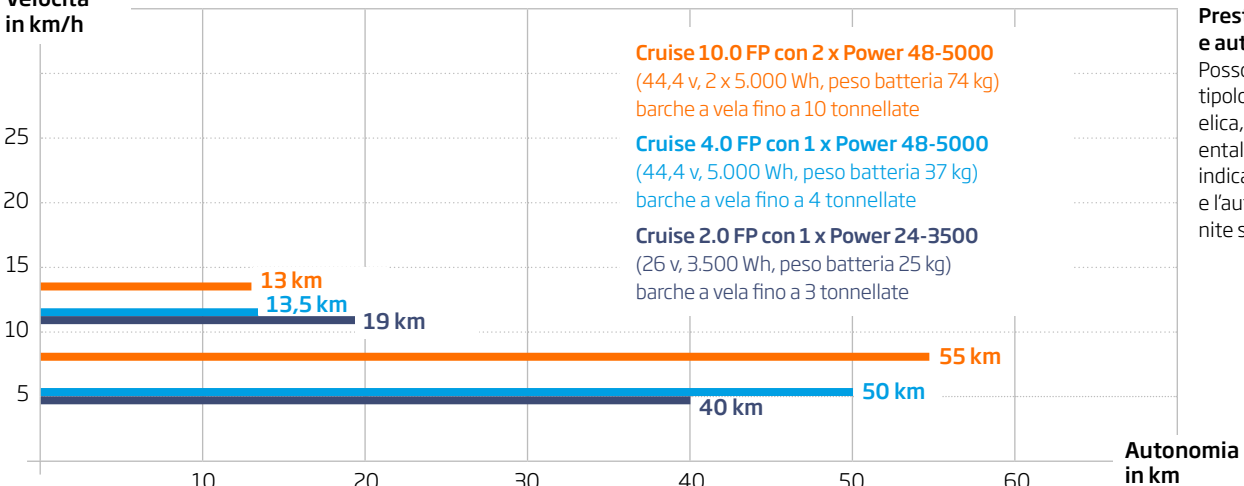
Velocità
in km/h

Cruise 10.0 FP con 2 x Power 48-5000
(44,4 v, 2 x 5.000 Wh, peso batteria 74 kg)
barche a vela fino a 10 tonnellate

Cruise 4.0 FP con 1 x Power 48-5000
(44,4 v, 5.000 Wh, peso batteria 37 kg)
barche a vela fino a 4 tonnellate

Cruise 2.0 FP con 1 x Power 24-3500
(26 v, 3.500 Wh, peso batteria 25 kg)
barche a vela fino a 3 tonnellate

25
20
15
10
5

13 km
13,5 km
19 km
55 km
50 km
40 km

10
20
30
40
50
60

Autonomia
in km

Prest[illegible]
e aut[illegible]
Posso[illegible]
tipolo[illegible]
elica, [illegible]
ental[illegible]
indica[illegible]
e l'au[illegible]
nite s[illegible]